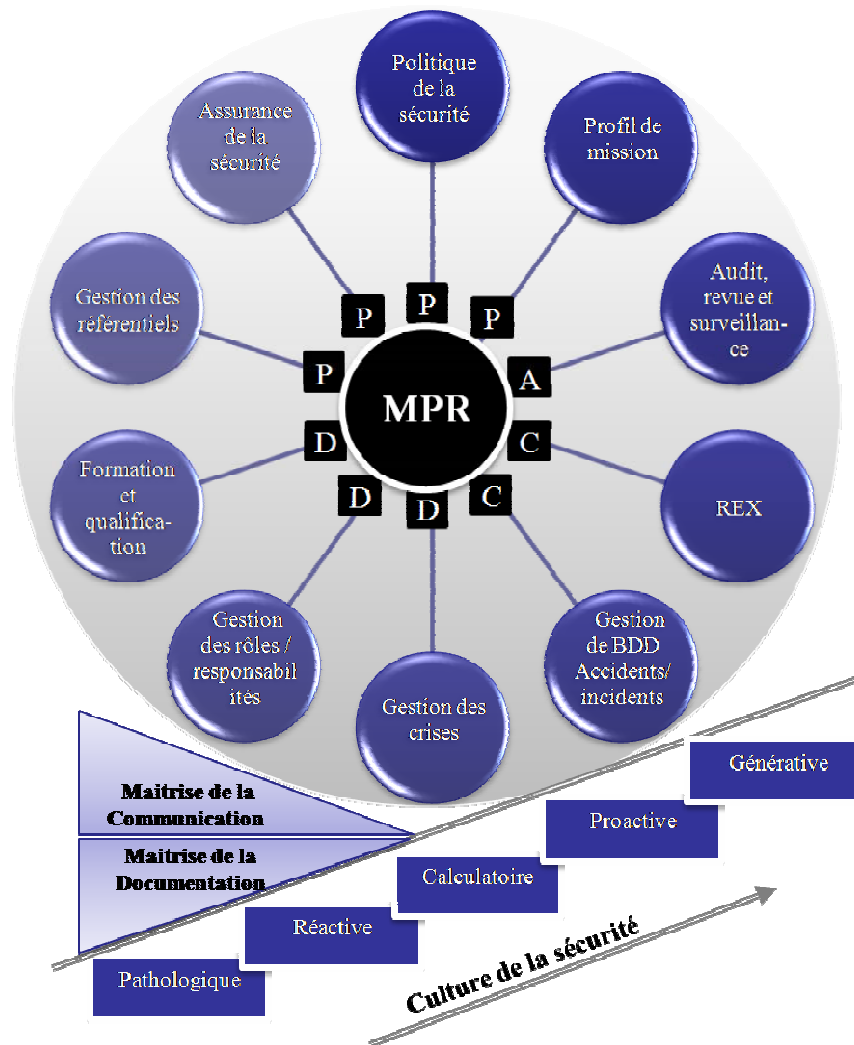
Politique de la sécurité

Profil de mission

Audit, revue et surveillance

REX

Gestion de BDD Accidents/ incidents

Gestion des crises

Gestion des rôles / responsabilités

Formation et qualification

Gestion des référentiels

Assurance de la sécurité

P P P A C C D D D P

MPR

Maitrise de la Communication

Maitrise de la Documentation

Générative

Proactive

Calculatoire

Réactive

Pathologique

Culture de la sécurité